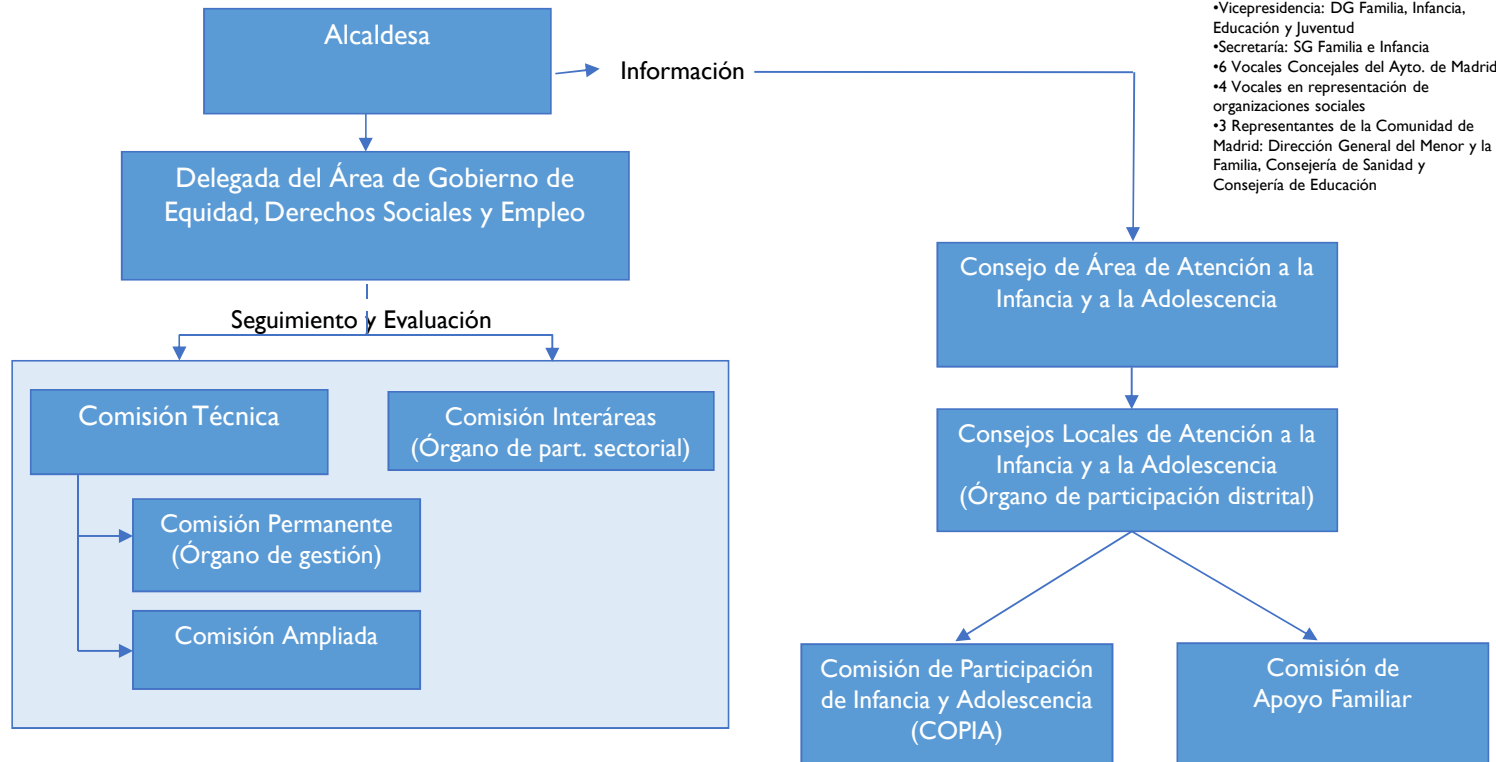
Alcaldesa

Información

•Vicepresidencia: DG Familia, Infancia, Educación y Juventud
•Secretaría: SG Familia e Infancia
•6 Vocales Concejales del Ayto. de Madrid
•4 Vocales en representación de organizaciones sociales
•3 Representantes de la Comunidad de Madrid: Dirección General del Menor y la Familia, Consejería de Sanidad y Consejería de Educación

Delegada del Área de Gobierno de Equidad, Derechos Sociales y Empleo

Seguimiento y Evaluación

Comisión Técnica

Comisión Interáreas (Órgano de part. sectorial)

Comisión Permanente (Órgano de gestión)

Comisión Ampliada

Consejo de Área de Atención a la Infancia y a la Adolescencia

Consejos Locales de Atención a la Infancia y a la Adolescencia (Órgano de participación distrital)

Comisión de Participación de Infancia y Adolescencia (COPIA)

Comisión de Apoyo Familiar